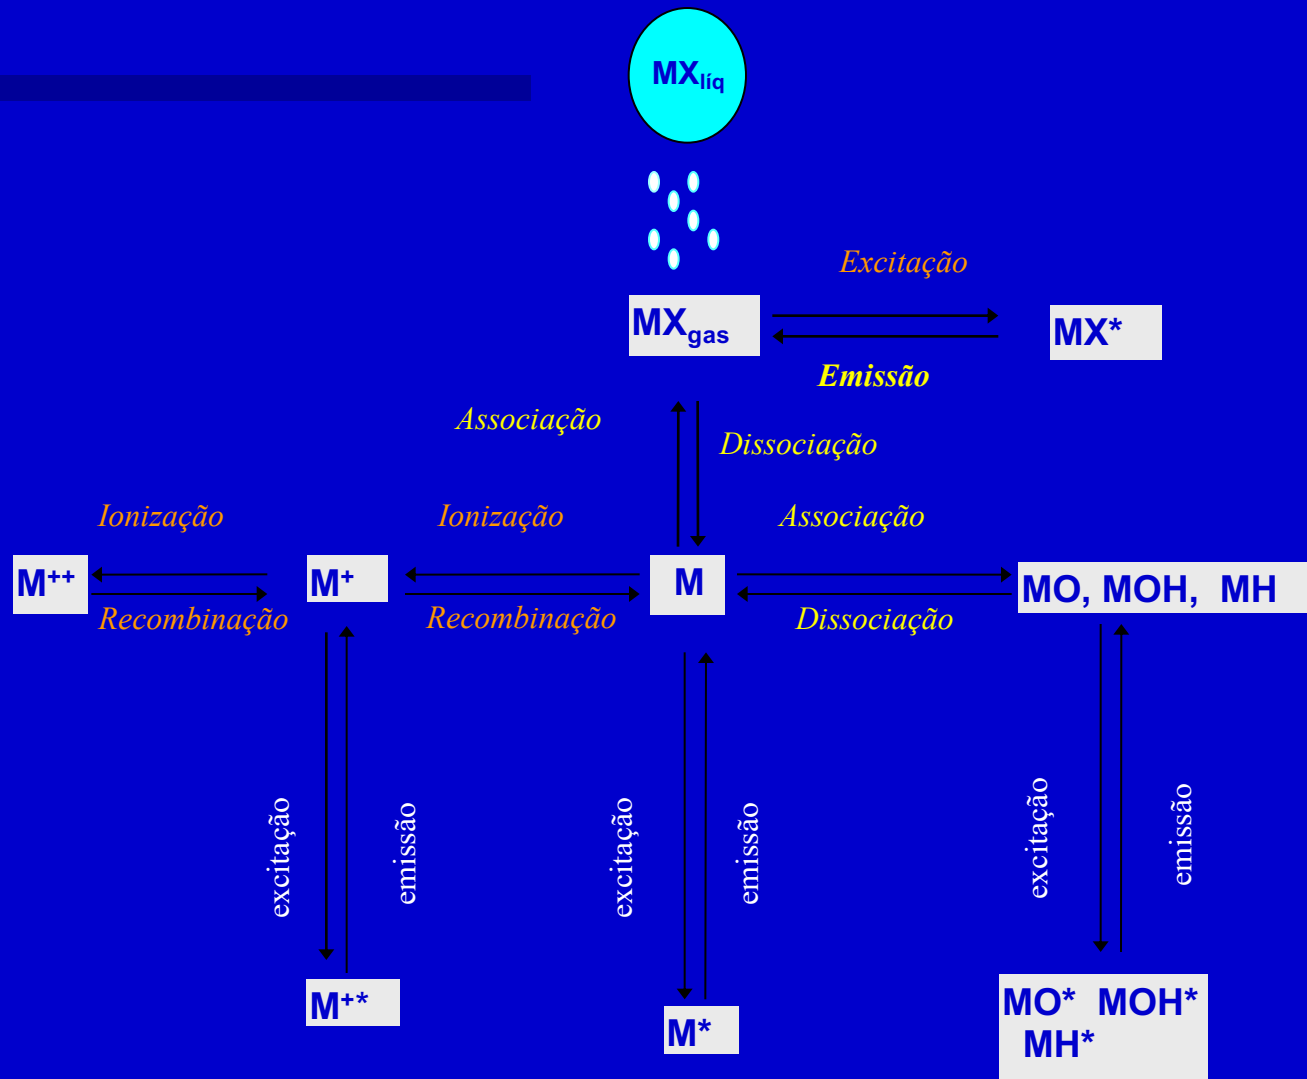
$MX_{líq}$

Excitação

$MX_{gas}$

MX*

Emissão

Associação

Dissociação

Ionização

Ionização

Associação

$M^{++}$

$M^{+}$

M

MO, MOH, MH

Recombinação

Recombinação

Dissociação

excitação

emissão

excitação

emissão

excitação

emissão

$M^{+*}$

M*

MO* MOH* MH*